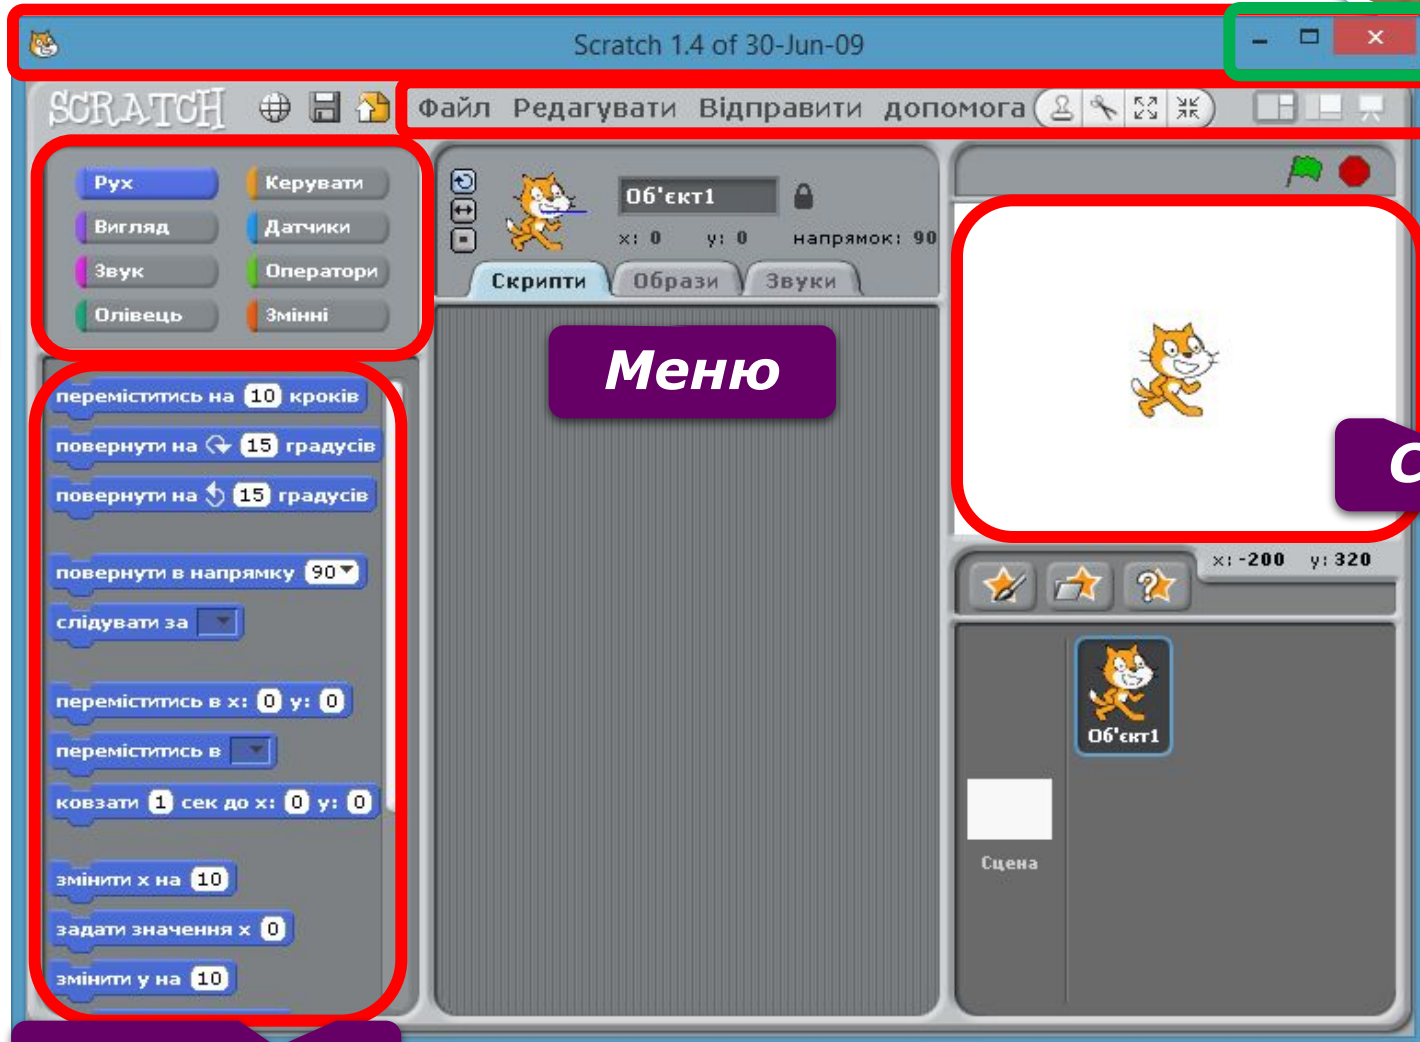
Scratch 1.4 of 30-Jun-09

SCRATCH

Файл Редагувати Відправити допомога

Рух
Керувати
Вигляд
Датчики
Звук
Оператори
Олівець
Змінні

Об'єкт1
x: 0 y: 0 напрямок: 90

Скрипти
Образи
Звуки

Меню

C

x: -200 y: 320

Об'єкт1

Сцена

переміститись на 10 кроків
повернути на 15 градусів
повернути на 15 градусів
повернути в напрямку 90
слідувати за
переміститись в x: 0 y: 0
переміститись в
ковзати 1 сек до x: 0 y: 0
змінити x на 10
задати значення x 0
змінити y на 10